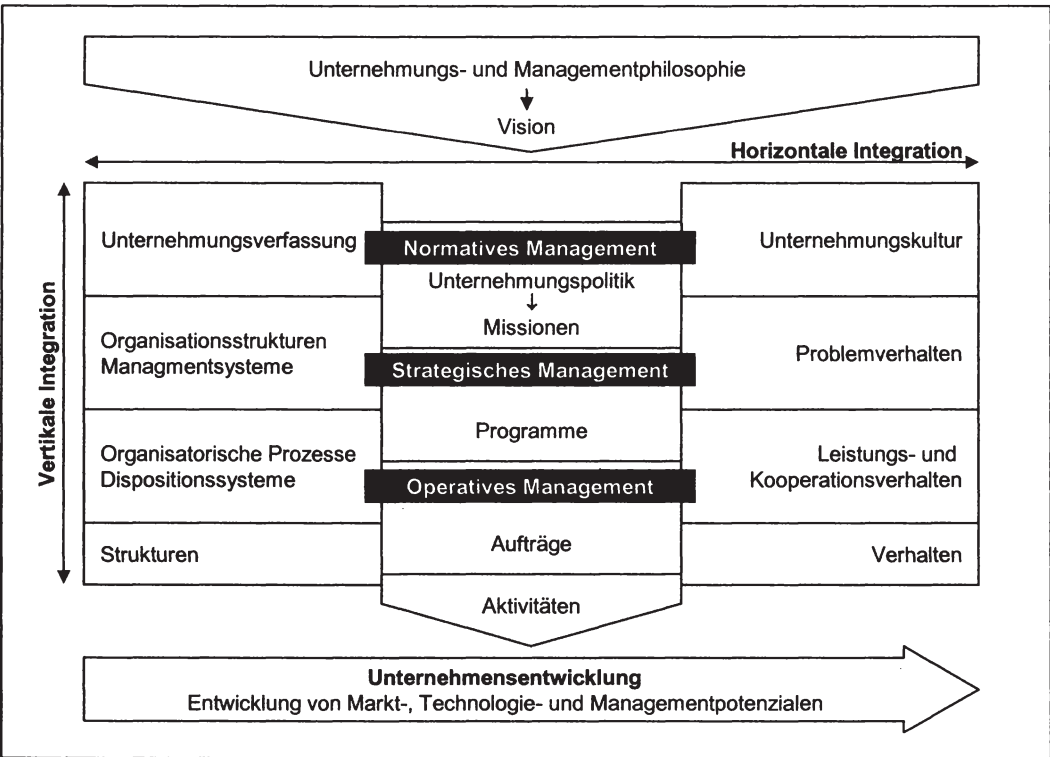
Unternehmungs- und Managementphilosophie

Vision

Horizontale Integration

Vertikale Integration

Unternehmungsverfassung

Normatives Management

Unternehmungskultur

Unternehmungspolitik

Missionen

Organisationsstrukturen
Managmentsysteme

Strategisches Management

Problemverhalten

Programme

Organisatorische Prozesse
Dispositionssysteme

Operatives Management

Leistungs- und
Kooperationsverhalten

Strukturen

Aufträge

Verhalten

Aktivitäten

Unternehmensentwicklung
Entwicklung von Markt-, Technologie- und Managementpotenzialen